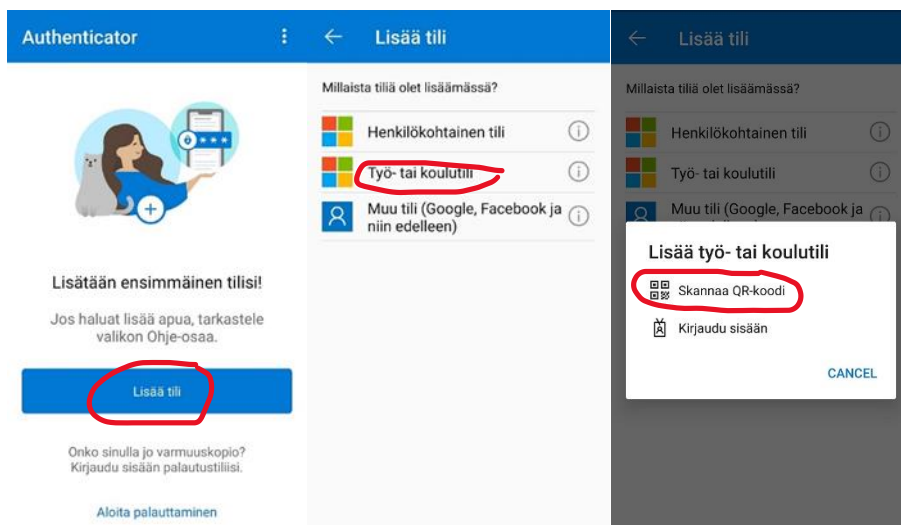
Authenticator

Lisätään ensimmäinen tilisi!

Jos haluat lisää apua, tarkastele valikon Ohje-osaa.

Lisää tili

Onko sinulla jo varmuuskopio? Kirjaudu sisään palautustiliisi.

Aloita palauttaminen

Lisää tili

Millaista tiliä olet lisäämässä?

Henkilökohtainen tili

Työ- tai koulutili

Muu tili (Google, Facebook ja niin edelleen)

Lisää tili

Millaista tiliä olet lisäämässä?

Henkilökohtainen tili

Työ- tai koulutili

Muu tili (Google, Facebook ja

Lisää työ- tai koulutili

Skannaa QR-koodi

Kirjaudu sisään

CANCEL